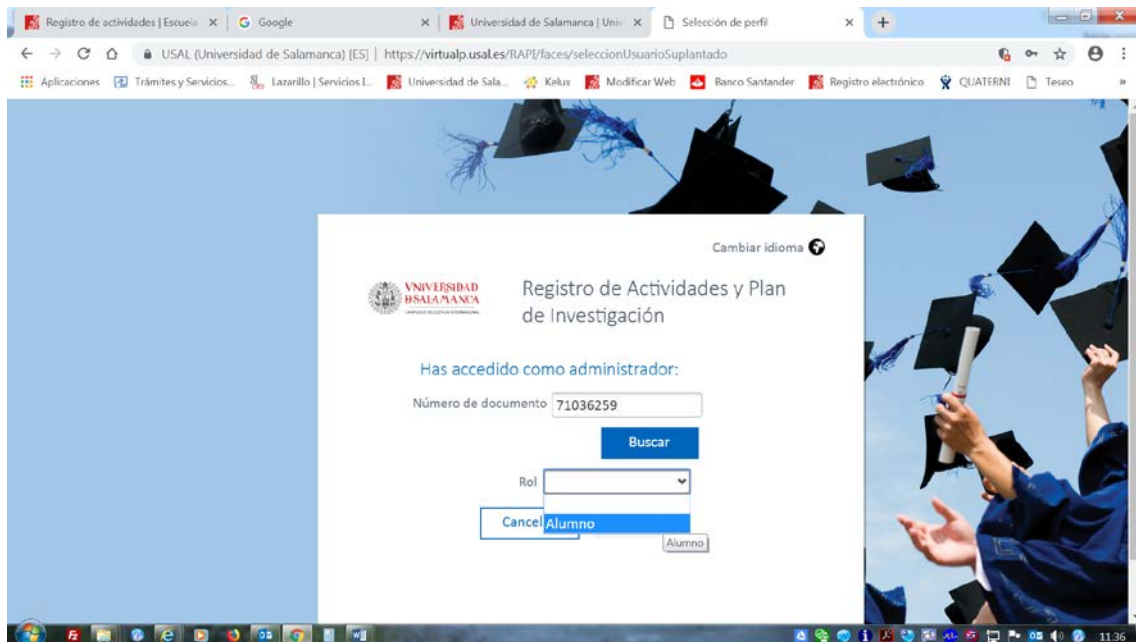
Registro de actividades | Escuela ×
Google ×
Universidad de Salamanca | Univ ×
Selección de perfil ×
+

USAL (Universidad de Salamanca) [ES] | https://virtualp.usal.es/RAPI/faces/seleccionUsuarioSuplantado

Aplicaciones
Trámites y Servicios...
Lazarillo | Servicios I...
Universidad de Sala...
Kelux
Modificar Web
Banco Santander
Registro electrónico
QUATERNI
Teseo
»

Cambiar idioma

VNIVERSIDAD DSALAMANCA
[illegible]

Registro de Actividades y Plan de Investigación

Has accedido como administrador:

Número de documento 71036259

Buscar

Rol

Alumno

Cancel

Alumno

11:36